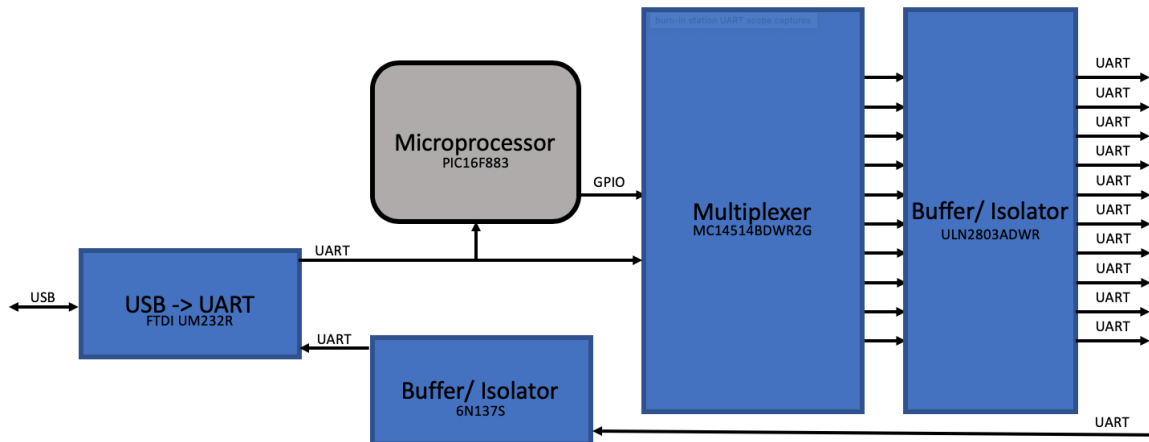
burn-in station UART scope captures

Microprocessor
PIC16F883

GPIO

UART

USB

USB -> UART
FTDI UM232R

UART

Buffer/ Isolator
6N137S

Multiplexer
MC14514BDWR2G

Buffer/ Isolator
ULN2803ADWR

UART
UART
UART
UART
UART
UART
UART
UART
UART
UART

UART